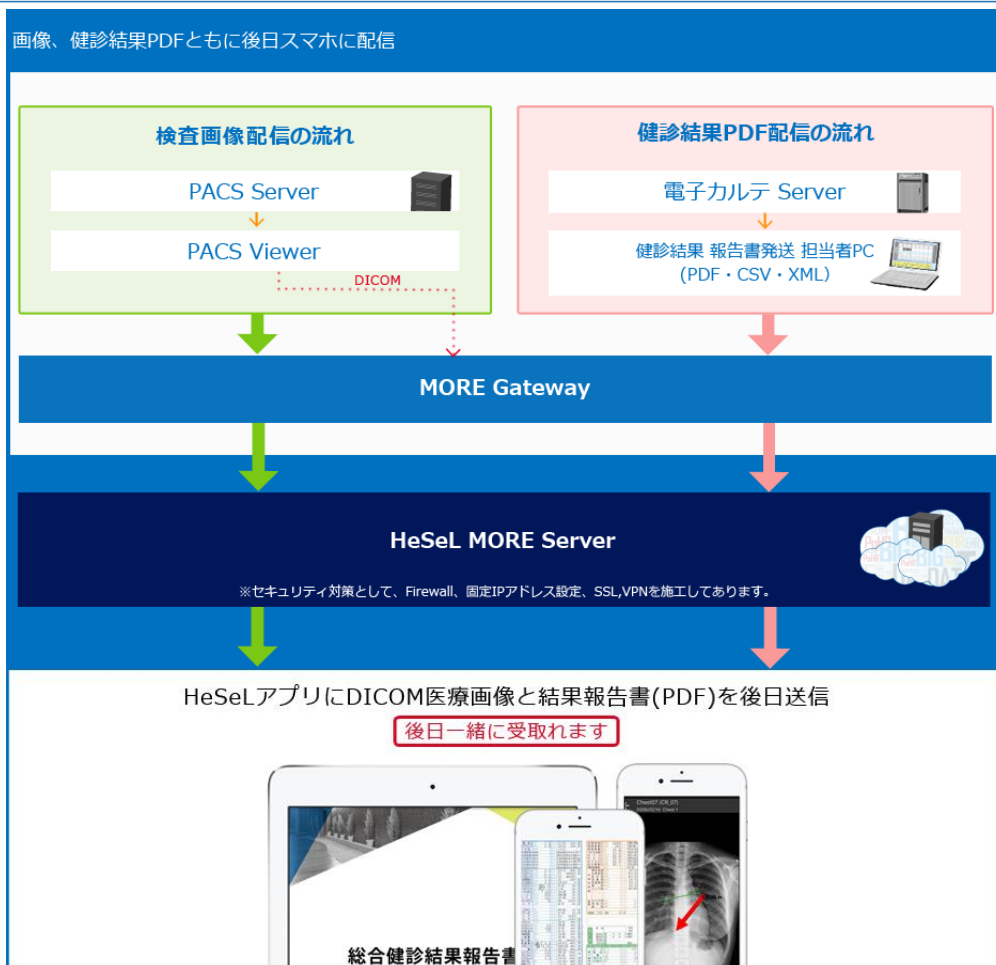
画像、健診結果PDFともに後日スマホに配信

検査画像配信の流れ

PACS Server

PACS Viewer

DICOM

健診結果PDF配信の流れ

電子カルテ Server

健診結果 報告書発送 担当者PC
(PDF・CSV・XML)

MORE Gateway

HeSeL MORE Server

※セキュリティ対策として、Firewall、固定IPアドレス設定、SSL,VPNを施工してあります。

HeSeLアプリにDICOM医療画像と結果報告書(PDF)を後日送信

後日一緒に受取れます

総合健診結果報告書